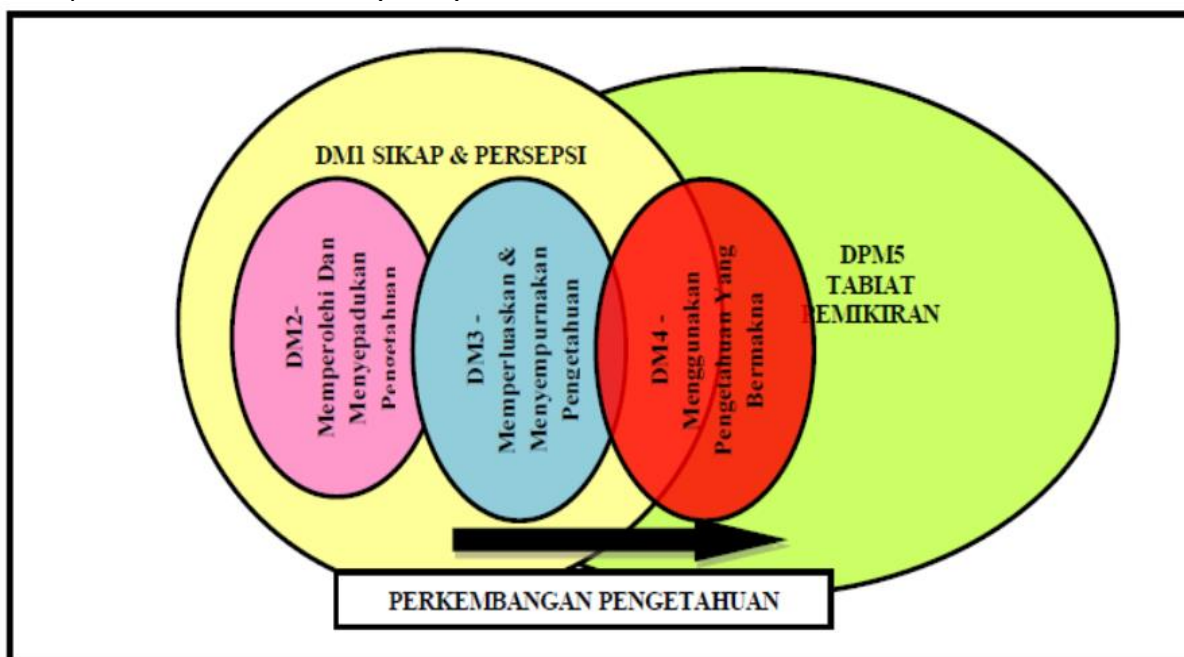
DM1 SIKAP & PERSEPSI

DM2- Memperolehi Dan Menyepadukan Pengetahuan

DM3 - Memperluaskan & Menyempurnakan Pengetahuan

DM4 - Menggunakan Pengetahuan Yang Bermakna

DPM5 TABIAT PEMIKIRAN

PERKEMBANGAN PENGETAHUAN